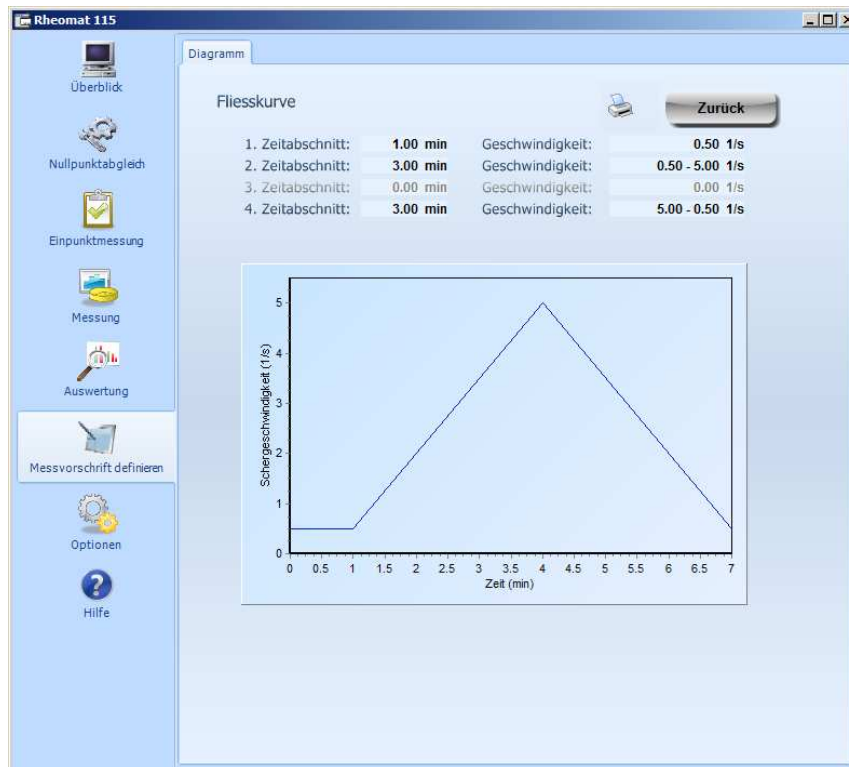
Rheomat 115

Überblick

Nullpunktabgleich

Einpunktmessung

Messung

Auswertung

Messvorschrift definieren

Optionen

Hilfe

Diagramm

Fliesskurve

Zurück

| | | | |
|---|---|---|---|
| 1. Zeitabschnitt: | 1.00 min | Geschwindigkeit: | 0.50 1/s |
| 2. Zeitabschnitt: | 3.00 min | Geschwindigkeit: | 0.50 - 5.00 1/s |
| 3. Zeitabschnitt: | 0.00 min | Geschwindigkeit: | 0.00 1/s |
| 4. Zeitabschnitt: | 3.00 min | Geschwindigkeit: | 5.00 - 0.50 1/s |

Schergeschwindigkeit (1/s)

0
1
2
3
4
5

0 0.5 1 1.5 2 2.5 3 3.5 4 4.5 5 5.5 6 6.5 7

Zeit (min)